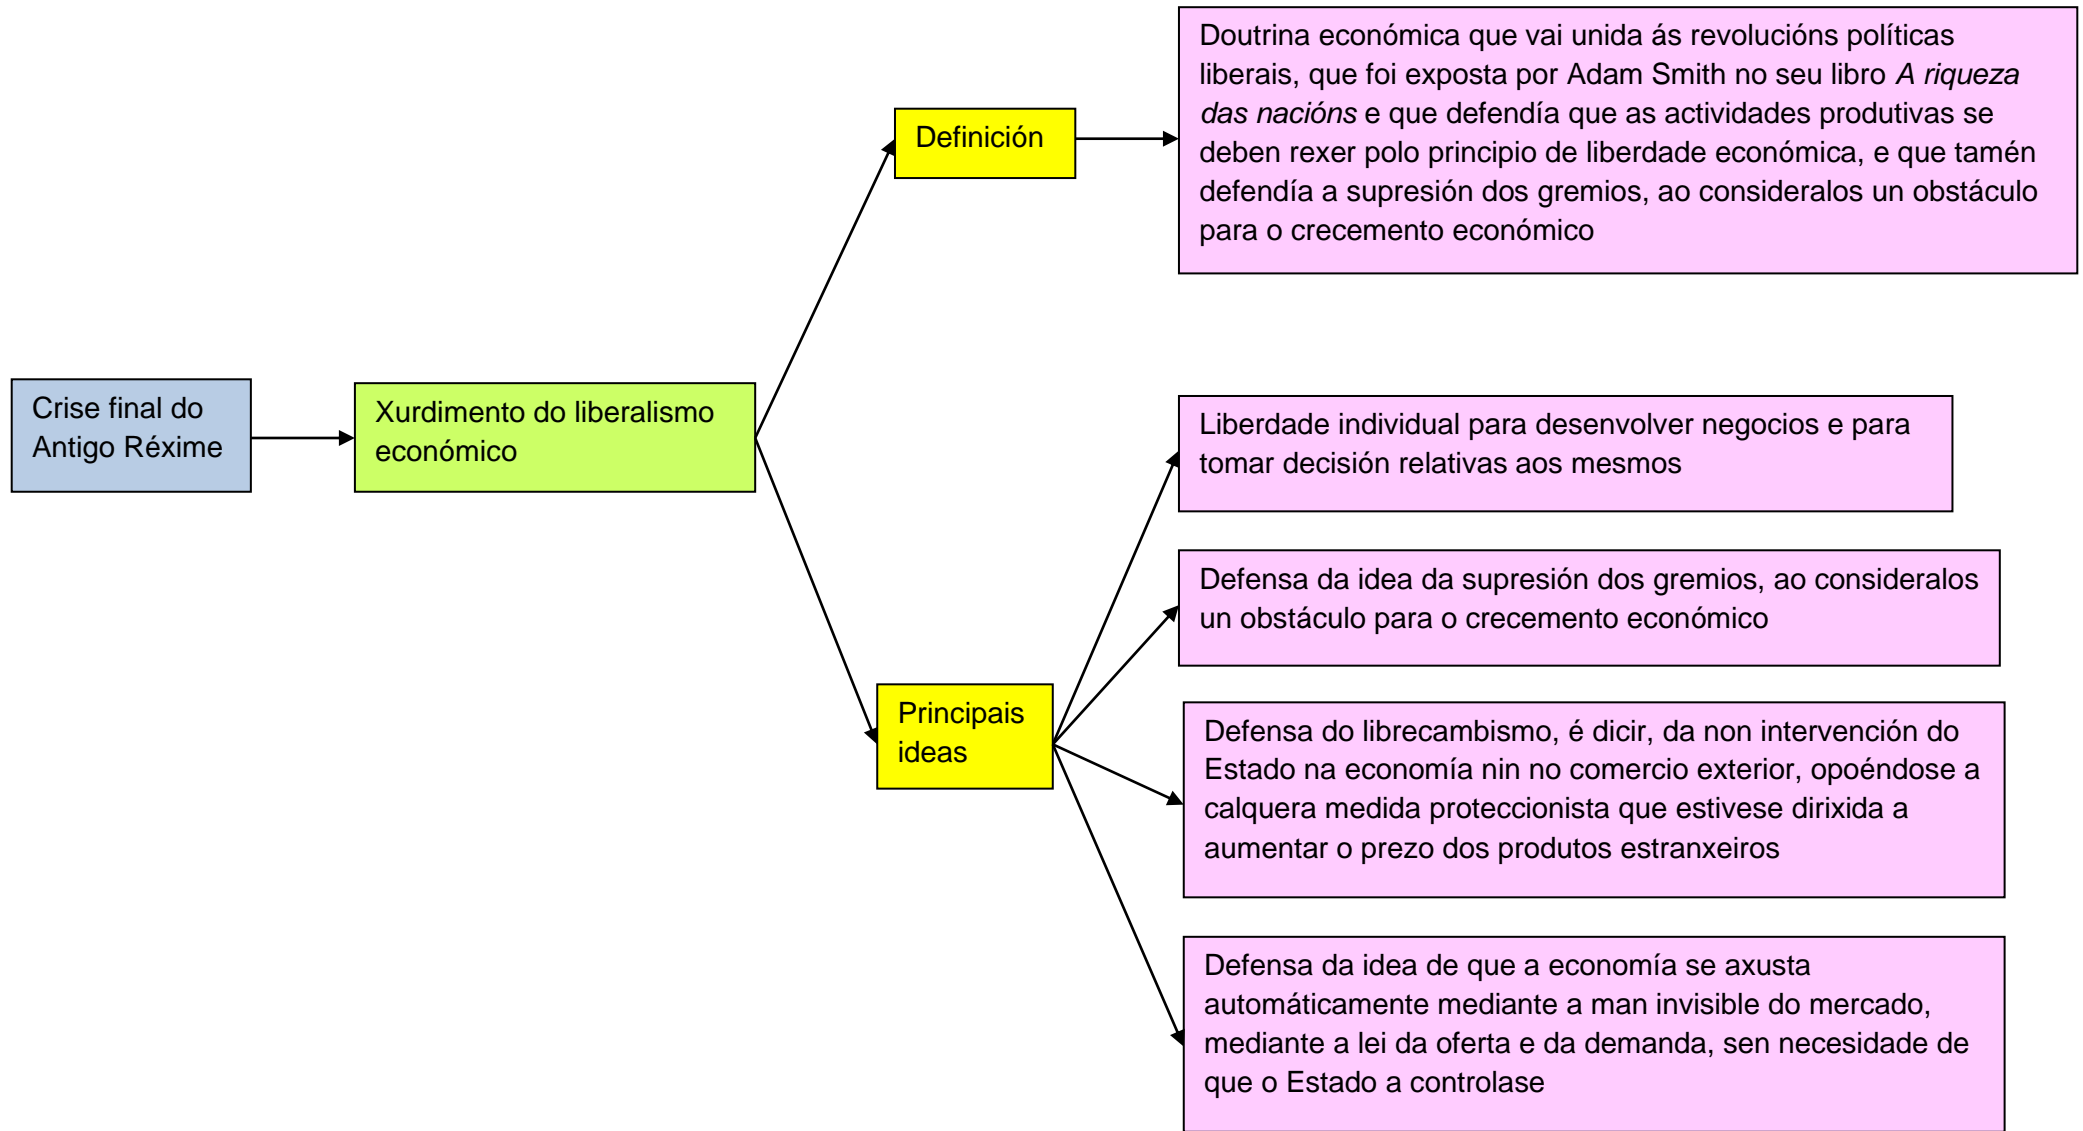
Crise final do Antigo Réxime

Xurdimento do liberalismo económico

Definición

Doutrina económica que vai unida ás revolucións políticas liberais, que foi exposta por Adam Smith no seu libro *A riqueza das nacións* e que defendía que as actividades produtivas se deben rexer polo principio de liberdade económica, e que tamén defendía a supresión dos gremios, ao consideralos un obstáculo para o crecemento económico

Principais ideas

Liberdade individual para desenvolver negocios e para tomar decisión relativas aos mesmos

Defensa da idea da supresión dos gremios, ao consideralos un obstáculo para o crecemento económico

Defensa do librecambismo, é dicir, da non intervención do Estado na economía nin no comercio exterior, opoéndose a calquera medida proteccionista que estivese dirixida a aumentar o prezo dos produtos estranxeiros

Defensa da idea de que a economía se axusta automáticamente mediante a man invisible do mercado, mediante a lei da oferta e da demanda, sen necesidade de que o Estado a controlase